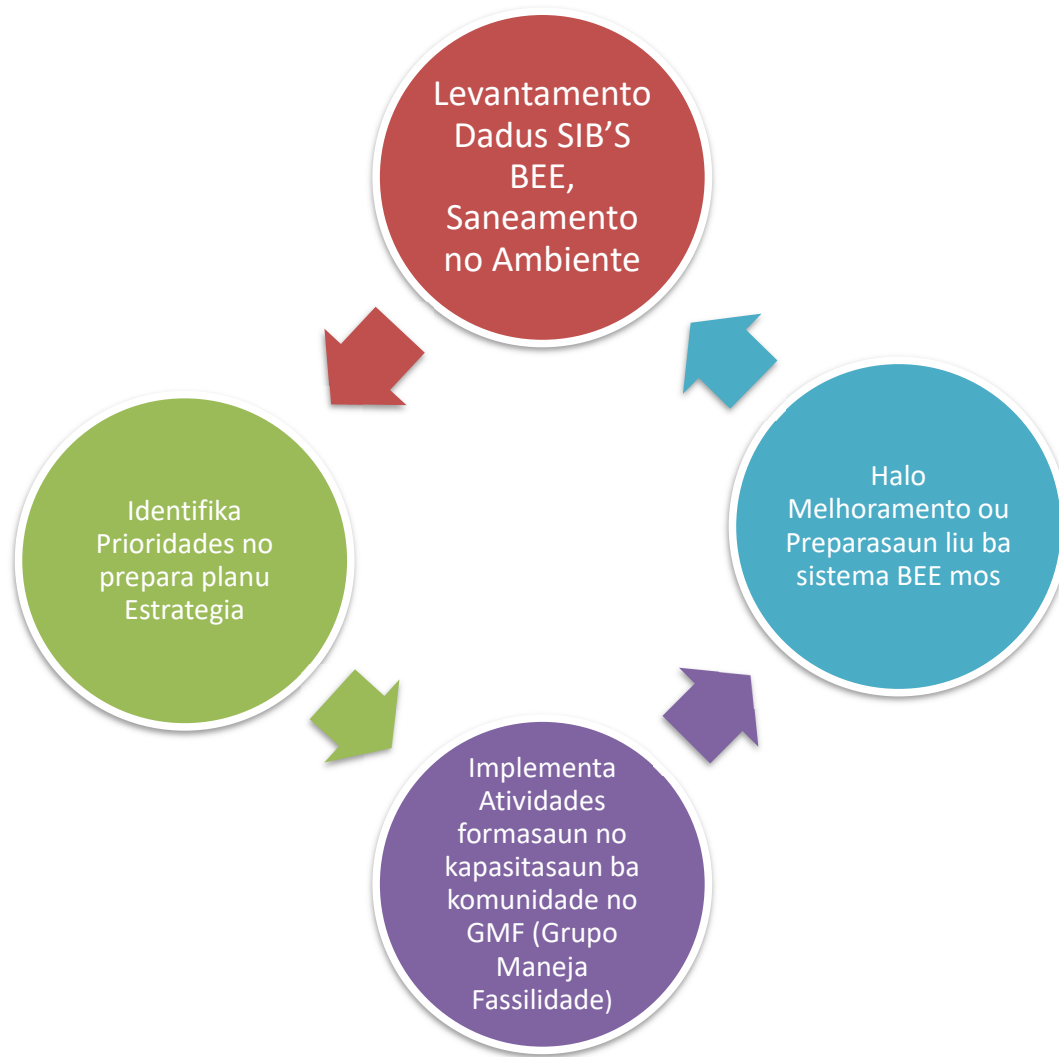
Levantamento Dadus SIB'S BEE, Saneamento no Ambiente

Identifika Prioridades no prepara planu Estrategia

Implementa Atividades formasaun no kapasitasaun ba komunidade no GMF (Grupo Maneja Fassilidade)

Halo Melhoramento ou Preparasaun liu ba sistema BEE mos